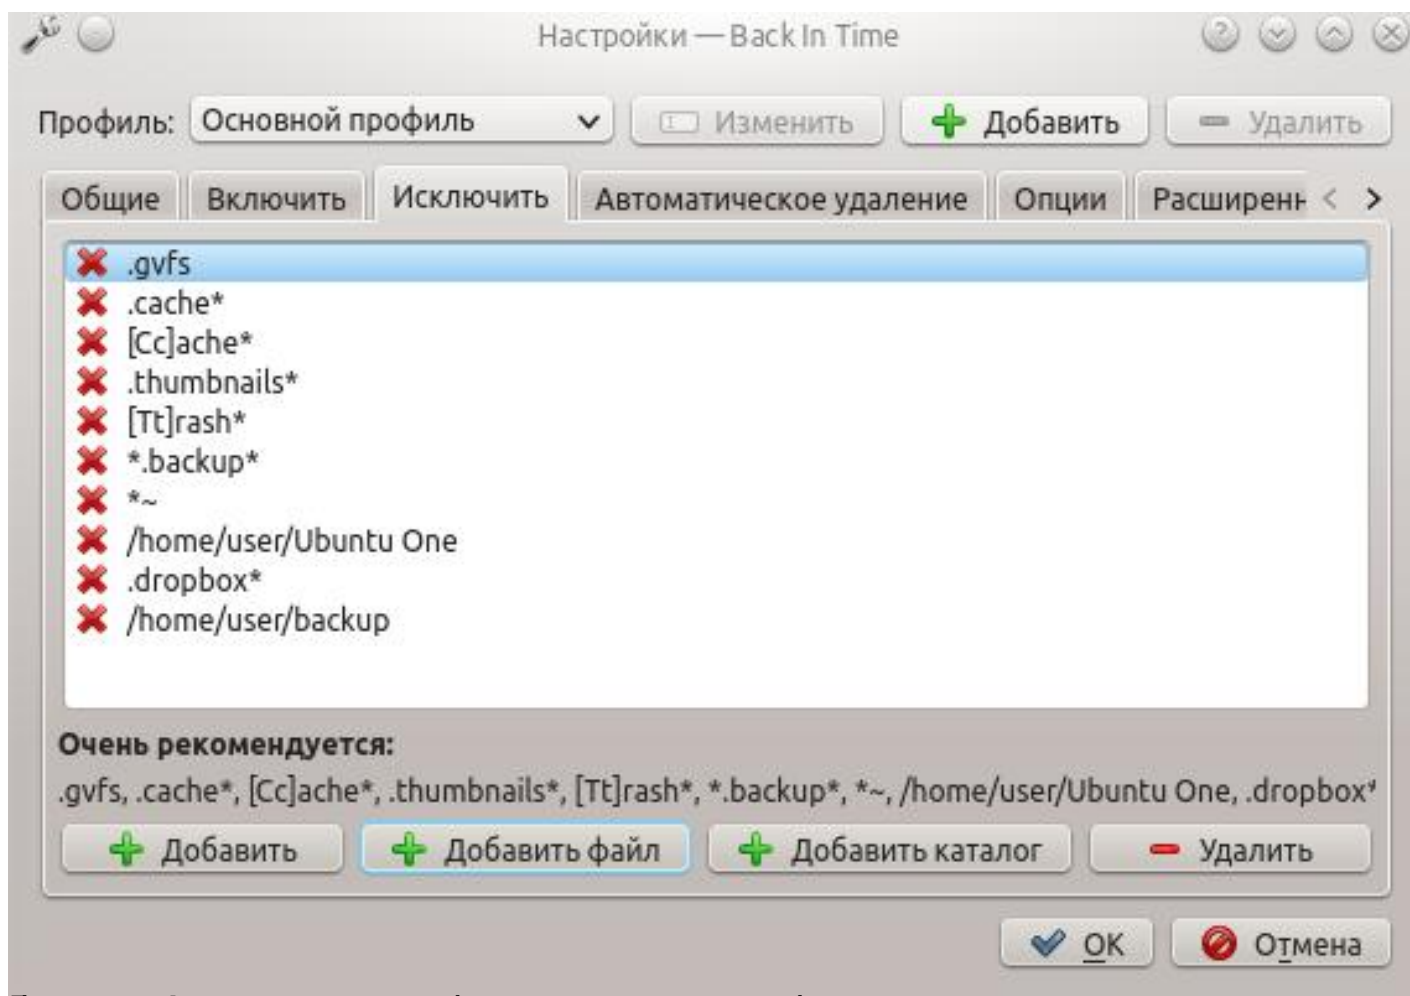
Настройки — Back In Time

Профиль: Основной профиль

Изменить

Добавить

Удалить

Общие

Включить

Исключить

Автоматическое удаление

Опции

Расширенн

.gvfs
.cache*
[Cc]ache*
.thumbnails*
[Tt]rash*
*.backup*
*~
/home/user/Ubuntu One
.dropbox*
/home/user/backup

Очень рекомендуется:
.gvfs, .cache*, [Cc]ache*, .thumbnails*, [Tt]rash*, *.backup*, *~, /home/user/Ubuntu One, .dropbox*

Добавить

Добавить файл

Добавить каталог

Удалить

OK

Отмена